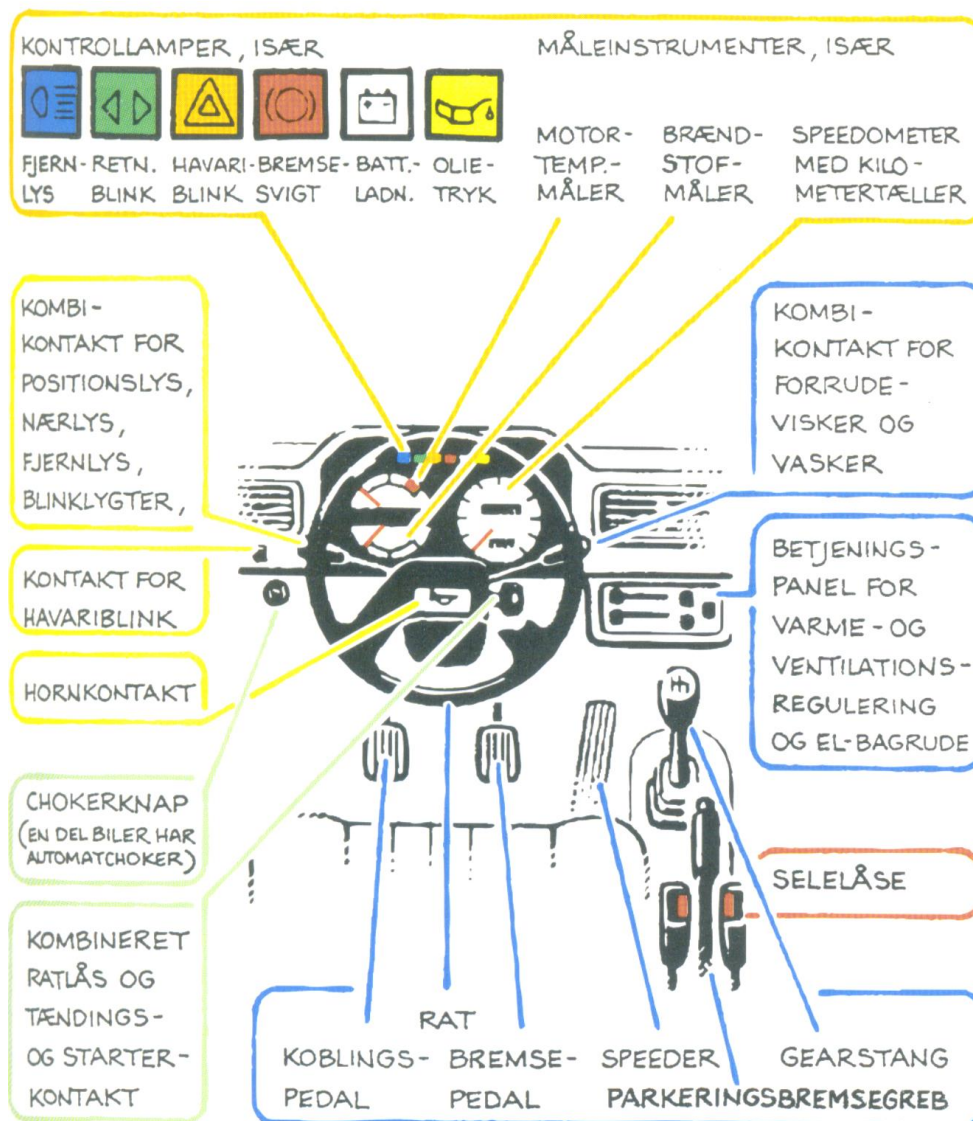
KONTROLLAMPER, ISÆR

FJERNLYS

RETN. BLINK

HAVARIBLINK

BREMSESVIGT

BATT.-LADN.

OLIETRYK

MÅLEINSTRUMENTER, ISÆR

MOTORTEMP.-MÅLER

BRÆNDSTOFMÅLER

SPEEDOMETER MED KILOMETERTÆLLER

KOMBIKONTAKT FOR POSITIONSLYS, NÆRLYS, FJERNLYS, BLINKLYGTER,

KOMBIKONTAKT FOR FORRUDEVISKER OG VASKER

KONTAKT FOR HAVARIBLINK

BETJENINGSPANEL FOR VARME- OG VENTILATIONSREGULERING OG EL-BAGRUDE

HORNKONTAKT

CHOKERKNAP (EN DEL BILER HAR AUTOMATCHOKER)

SELELÅSE

KOMBINERET RATLÅS OG TÆNDINGS- OG STARTERKONTAKT

RAT

KOBLINGSPEDAL

BREMSEPEDAL

SPEEDER

GEARSTANG

PARKERINGSBREMSEGREB